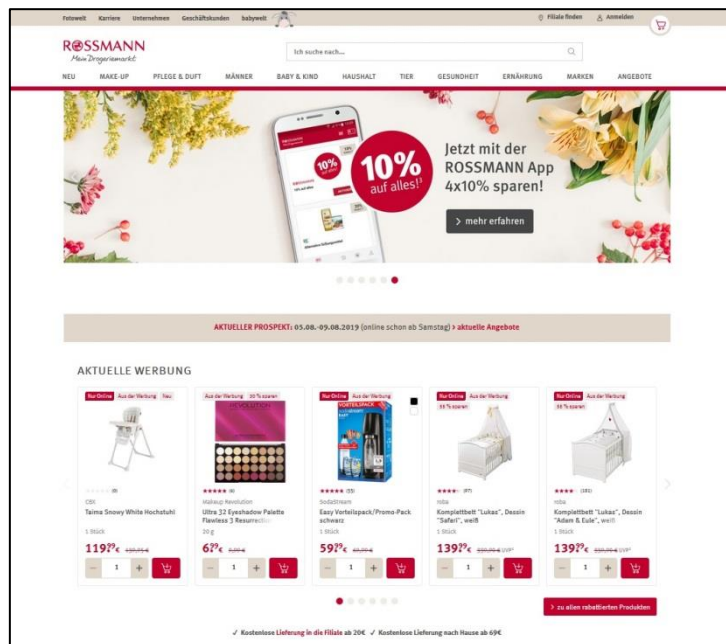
Fotowelt Karriere Unternehmen Geschäftskunden babywelt

Filiale finden Anmelden

ROSSMANN
Mein Drogeriemarkt

Ich suche nach...

NEU MAKE-UP PFLEGE & DUFT MÄNNER BABY & KIND HAUSHALT TIER GESUNDHEIT ERNÄHRUNG MARKEN ANGEBOTE

10% auf alles!

Jetzt mit der ROSSMANN App 4x10% sparen!

> mehr erfahren

AKTUELLER PROSPEKT: 05.08.-09.08.2019 (online schon ab Samstag) > aktuelle Angebote

AKTUELLE WERBUNG

Nur Online Aus der Werbung Neu
CBX
Taima Snowy White Hochstuhl
1 Stück
$119^{99}$€ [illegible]

Aus der Werbung 30 % sparen
Makeup Revolution
Ultra 32 Eyeshadow Palette Flawless 3 Resurrection
20 g
$6^{99}$€ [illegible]

Nur Online Aus der Werbung
SodaStream
Easy Vorteilspack/Promo-Pack schwarz
$59^{99}$€ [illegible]

Nur Online Aus der Werbung
33 % sparen
roba
Komplettbett "Lukas", Dessin "Safari", weiß
1 Stück
$139^{99}$€ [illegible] UVP

Nur Online Aus der Werbung
33 % sparen
roba
Komplettbett "Lukas", Dessin "Adam & Eule", weiß
1 Stück
$139^{99}$€ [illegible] UVP

> zu allen rabattierten Produkten

✓ Kostenlose Lieferung in die Filiale ab 20€ ✓ Kostenlose Lieferung nach Hause ab 69€